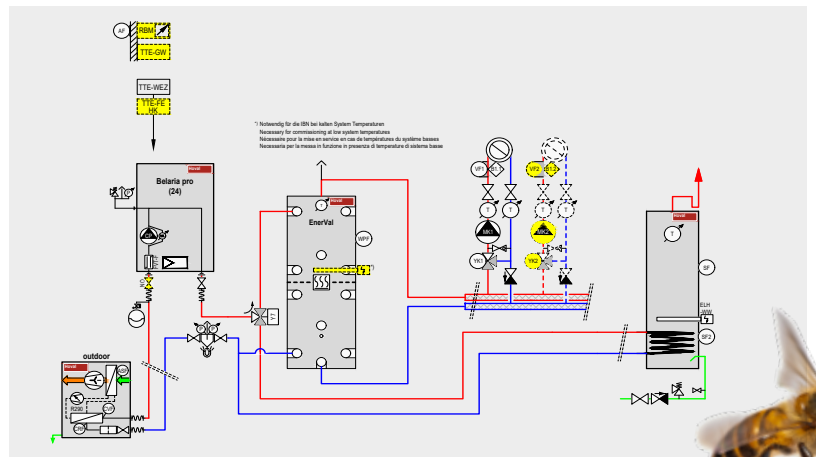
AF
RBM
TTE-GW
TTE-WEZ
TTE-FE HK
*) Notwendig für die IBN bei kalten System Temperaturen
Necessary for commissioning at low system temperatures
Nécessaire pour la mise en service en cas de températures du système basses
Necessaria per la messa in funzione in presenza di temperature di sistema basse
hoval
Belaria pro
(24)
hoval
EnerVal
WPF
VF1
SF1
MK1
YK1
VF2
SF2
MK2
YK2
T
hoval
SF
ELH
SF2
hoval
outdoor
R290